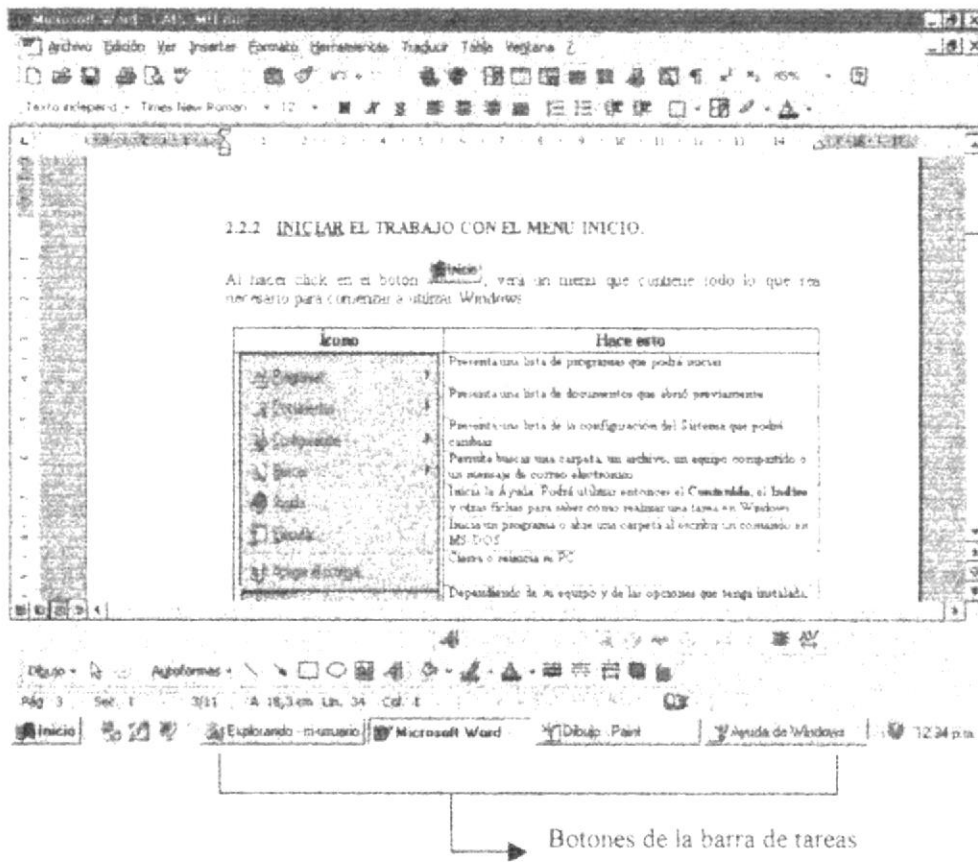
Microsoft Word - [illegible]

Archivo Edición Ver Insertar Formato Herramientas Traducir Tabla Ventana ?

Texto independ. Times New Roman 12 85%

2.2.2 INICIAR EL TRABAJO CON EL MENU INICIO.

Al hacer click en el botón Inicio, verá un menú que contiene todo lo que necesario para comenzar a utilizar Windows

| Icono | Hace esto |
|---|---|
| Programas | Presenta una lista de programas que podrá iniciar |
| Documentos | Presenta una lista de documentos que abrió previamente |
| Configuración | Presenta una lista de la configuración del Sistema que podrá cambiar |
| Buscar | Permite buscar una carpeta, un archivo, un equipo compartido o un mensaje de correo electrónico |
| Ayuda | Inicia la Ayuda. Podrá utilizar entonces el Contenido, el Índice y otras fichas para saber cómo realizar una tarea en Windows |
| Ejecutar | Inicia un programa o abre una carpeta al escribir un comando en MS-DOS |
| Apagar el sistema | Cierra o reinicia su PC |
| | Dependiendo de su equipo y de las opciones que tenga instalada, |

Dibujo Autoformas

Pág 3 Sec 1 3/11 A 18,3 cm Lín. 34 Col. 1

Inicio Explorando - m-usuario Microsoft Word Dibujo - Paint Ayuda de Windows 12:34 p.m.

Botones de la barra de tareas